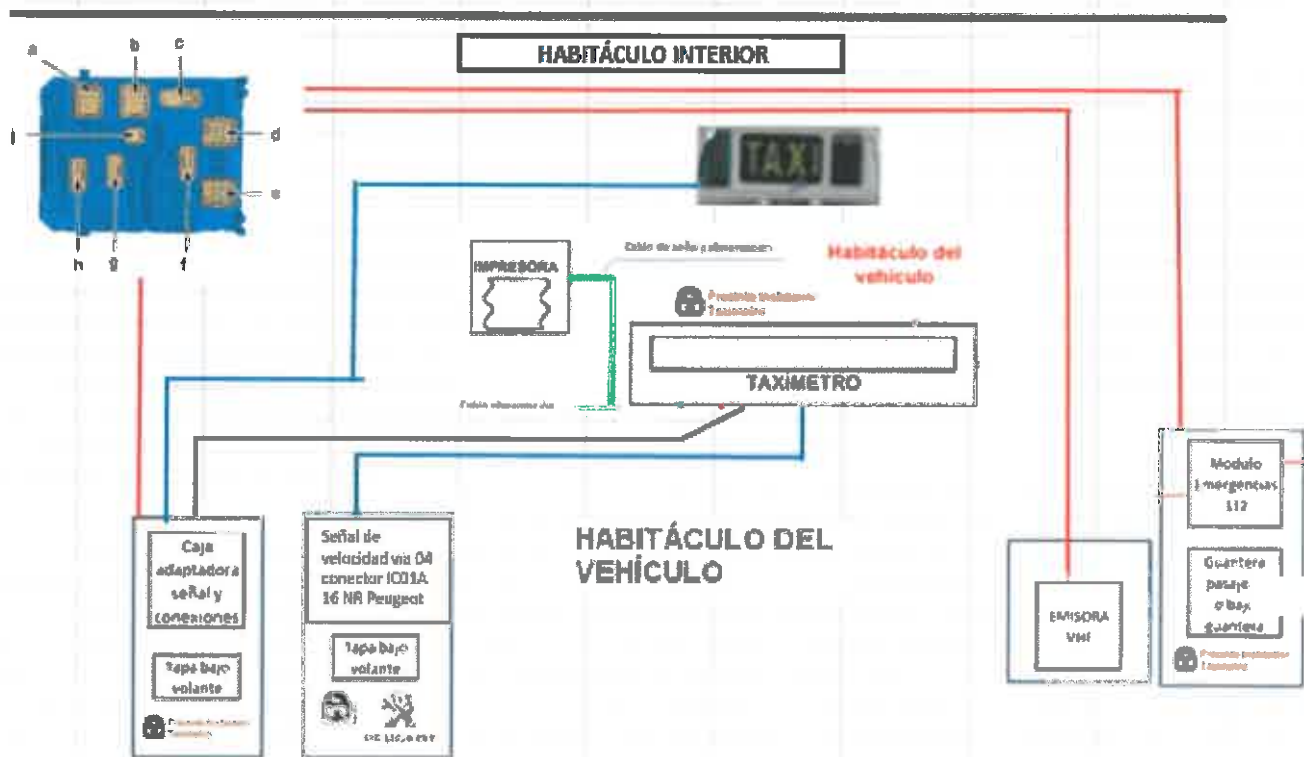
HABITÁCULO INTERIOR

a b c
i d
e
h g f

TAXI

IMPRESORA

Cable de señal y alimentación

Habitáculo del vehículo

Precinto Instalador Taxímetro

TAXIMETRO

Cable alimentación

Caja adaptadora señal y conexiones

Tapa bajo volante

Precinto Instalador Taxímetro

Señal de velocidad vía 04 conector IC01A 16 NR Peugeot

Tapa bajo volante

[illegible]

HABITÁCULO DEL VEHÍCULO

EMISORA VHF

Modulo Emergencias 112

Guantera pasaje o bay guantera

Precinto Instalador Taxímetro